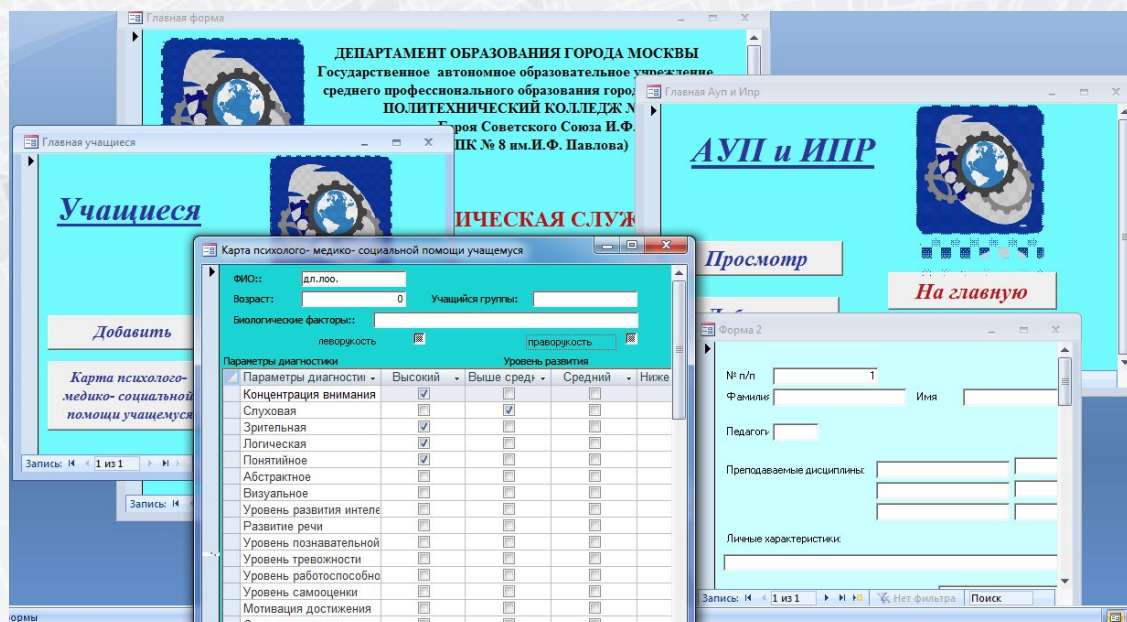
Главная форма

ДЕПАРТАМЕНТ ОБРАЗОВАНИЯ ГОРОДА МОСКВЫ
Государственное автономное образовательное учреждение
среднего профессионального образования город
ПОЛИТЕХНИЧЕСКИЙ КОЛЛЕДЖ №
Героя Советского Союза И.Ф.
ПК № 8 им.И.Ф. Павлова)

ИЧЕСКАЯ СЛУЖ

Главная Ауп и Ипр

АУП и ИПР

Просмотр

На главную

Главная учащиеся

Учащиеся

Добавить

Карта психолого-медико- социальной помощи учащемуся

Запись: 1 из 1

Запись:

Карта психолого- медико- социальной помощи учащемуся

ФИО:: дл.лоо.
Возраст: 0 Учащийся группы:
Биологические факторы::
леворукость праворукость
Параметры диагностики Уровень развития

| Параметры диагности | Высокий | Выше сред | Средний | Ниже |
|---|---|---|---|---|
| Концентрация внимания | ☑ | ☐ | ☐ | |
| Слуховая | ☐ | ☑ | ☐ | |
| Зрительная | ☑ | ☐ | ☐ | |
| Логическая | ☑ | ☐ | ☐ | |
| Понятийное | ☑ | ☐ | ☐ | |
| Абстрактное | ☐ | ☐ | ☐ | |
| Визуальное | ☐ | ☐ | ☐ | |
| Уровень развития интеле | ☐ | ☐ | ☐ | |
| Развитие речи | ☐ | ☐ | ☐ | |
| Уровень познавательной | ☐ | ☐ | ☐ | |
| Уровень тревожности | ☐ | ☐ | ☐ | |
| Уровень работоспособно | ☐ | ☐ | ☐ | |
| Уровень самооценки | ☐ | ☐ | ☐ | |
| Мотивация достижения | ☐ | ☐ | ☐ | |

Форма 2

№ п/п 1
Фамилия Имя
Педагоги
Преподаваемые дисциплины:
Личные характеристики:

Запись: 1 из 1 Нет фильтра Поиск

ормы